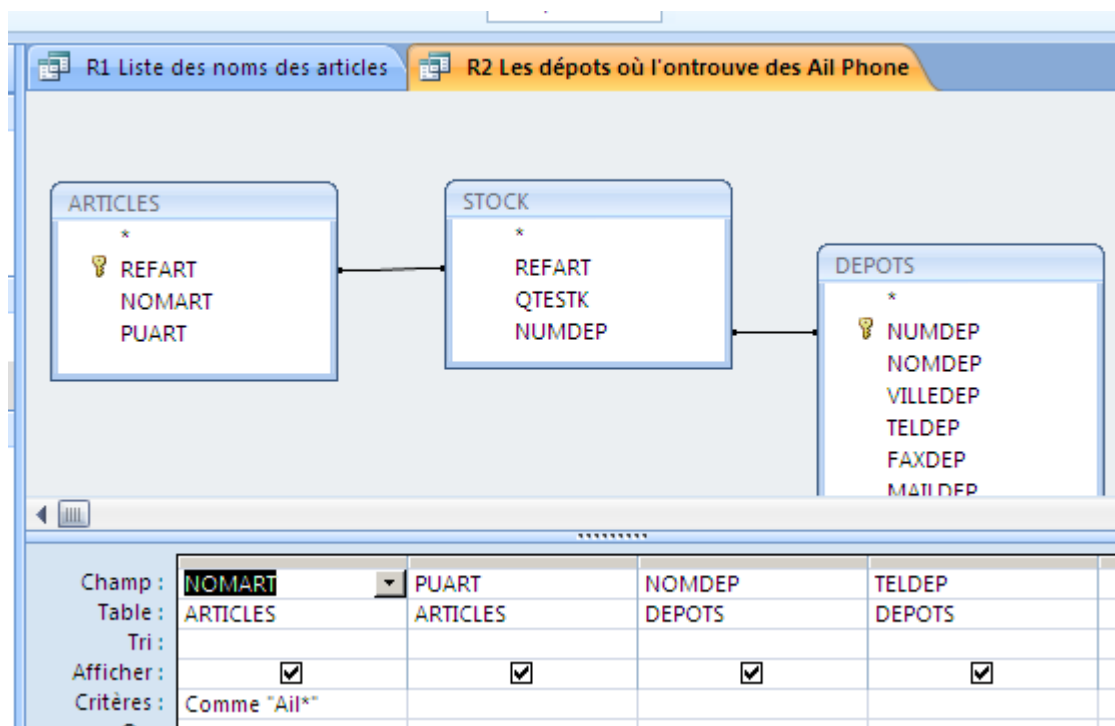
R1 Liste des noms des articles

R2 Les dépots où l'ontrouve des Ail Phone

ARTICLES
*
REFART
NOMART
PUART

STOCK
*
REFART
QTESTK
NUMDEP

DEPOTS
*
NUMDEP
NOMDEP
VILLEDEP
TELDEP
FAXDEP
MAILDEP

| Champ : | NOMART | PUART | NOMDEP | TELDEP |
|---|---|---|---|---|
| Table : | ARTICLES | ARTICLES | DEPOTS | DEPOTS |
| Tri : | | | | |
| Afficher : | ☑ | ☑ | ☑ | ☑ |
| Critères : | Comme "Ail*" | | | |